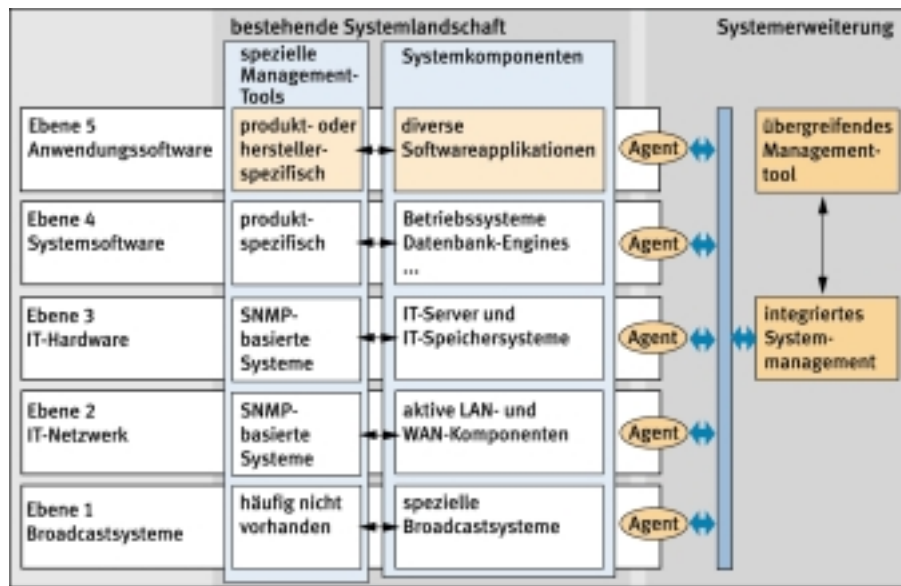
bestehende Systemlandschaft

Systemerweiterung

spezielle Management-Tools

Systemkomponenten

Ebene 5 Anwendungssoftware

produkt- oder hersteller-spezifisch

diverse Softwareapplikationen

Agent

übergreifendes Management-tool

Ebene 4 Systemsoftware

produkt-spezifisch

Betriebssysteme Datenbank-Engines ...

Agent

Ebene 3 IT-Hardware

SNMP-basierte Systeme

IT-Server und IT-Speichersysteme

Agent

integriertes System-management

Ebene 2 IT-Netzwerk

SNMP-basierte Systeme

aktive LAN- und WAN-Komponenten

Agent

Ebene 1 Broadcastsysteme

häufig nicht vorhanden

spezielle Broadcastsysteme

Agent